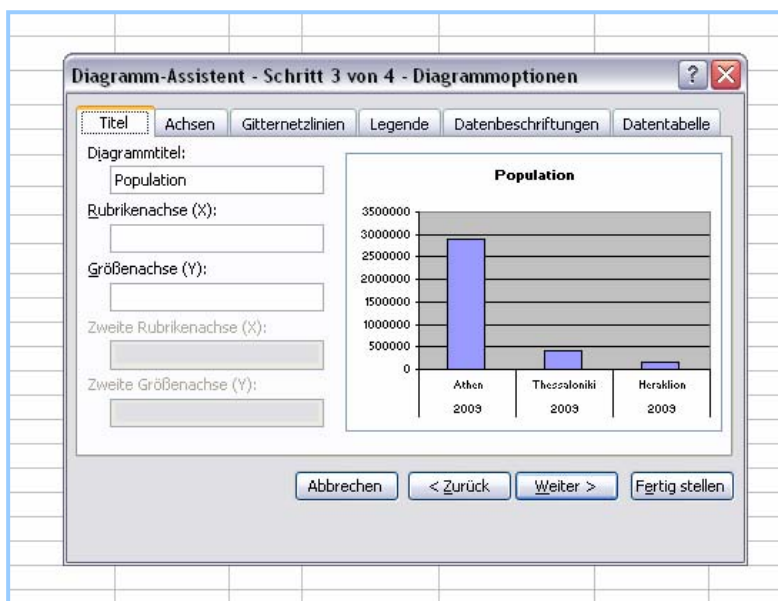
Diagramm-Assistent - Schritt 3 von 4 - Diagrammoptionen

? X

Titel | Achsen | Gitternetzlinien | Legende | Datenbeschriftungen | Datentabelle

Diagrammtitel:
Population

Rubrikenachse (X):

Größenachse (Y):

Zweite Rubrikenachse (X):

Zweite Größenachse (Y):

Population

3500000
3000000
2500000
2000000
1500000
1000000
500000
0

| Athen | Thessaloniki | Heraklion |
|---|---|---|
| 2009 | 2009 | 2009 |

Abbrechen | < Zurück | Weiter > | Fertig stellen